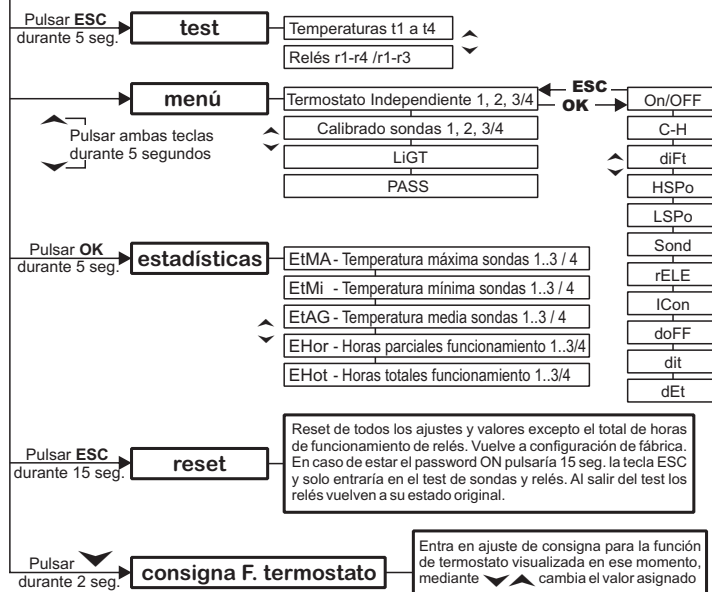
Pulsar **ESC** durante 5 seg.

test

Temperaturas t1 a t4

Relés r1-r4 /r1-r3

menú

Pulsar ambas teclas durante 5 segundos

Termostato Independiente 1, 2, 3/4

Calibrado sondas 1, 2, 3/4

LiGT

PASS

ESC

OK

On/OFF

C-H

diFt

HSPo

LSPo

Sond

rELE

ICon

doFF

dit

dEt

Pulsar **OK** durante 5 seg.

estadísticas

EtMA - Temperatura máxima sondas 1..3 / 4

EtMi - Temperatura mínima sondas 1..3 / 4

EtAG - Temperatura media sondas 1..3 / 4

EHor - Horas parciales funcionamiento 1..3/4

EHot - Horas totales funcionamiento 1..3/4

Pulsar **ESC** durante 15 seg.

reset

Reset de todos los ajustes y valores excepto el total de horas de funcionamiento de relés. Vuelve a configuración de fábrica. En caso de estar el password ON pulsaría 15 seg. la tecla ESC y solo entraría en el test de sondas y relés. Al salir del test los relés vuelven a su estado original.

Pulsar durante 2 seg.

consigna F. termostato

Entra en ajuste de consigna para la función de termostato visualizada en ese momento, mediante cambia el valor asignado